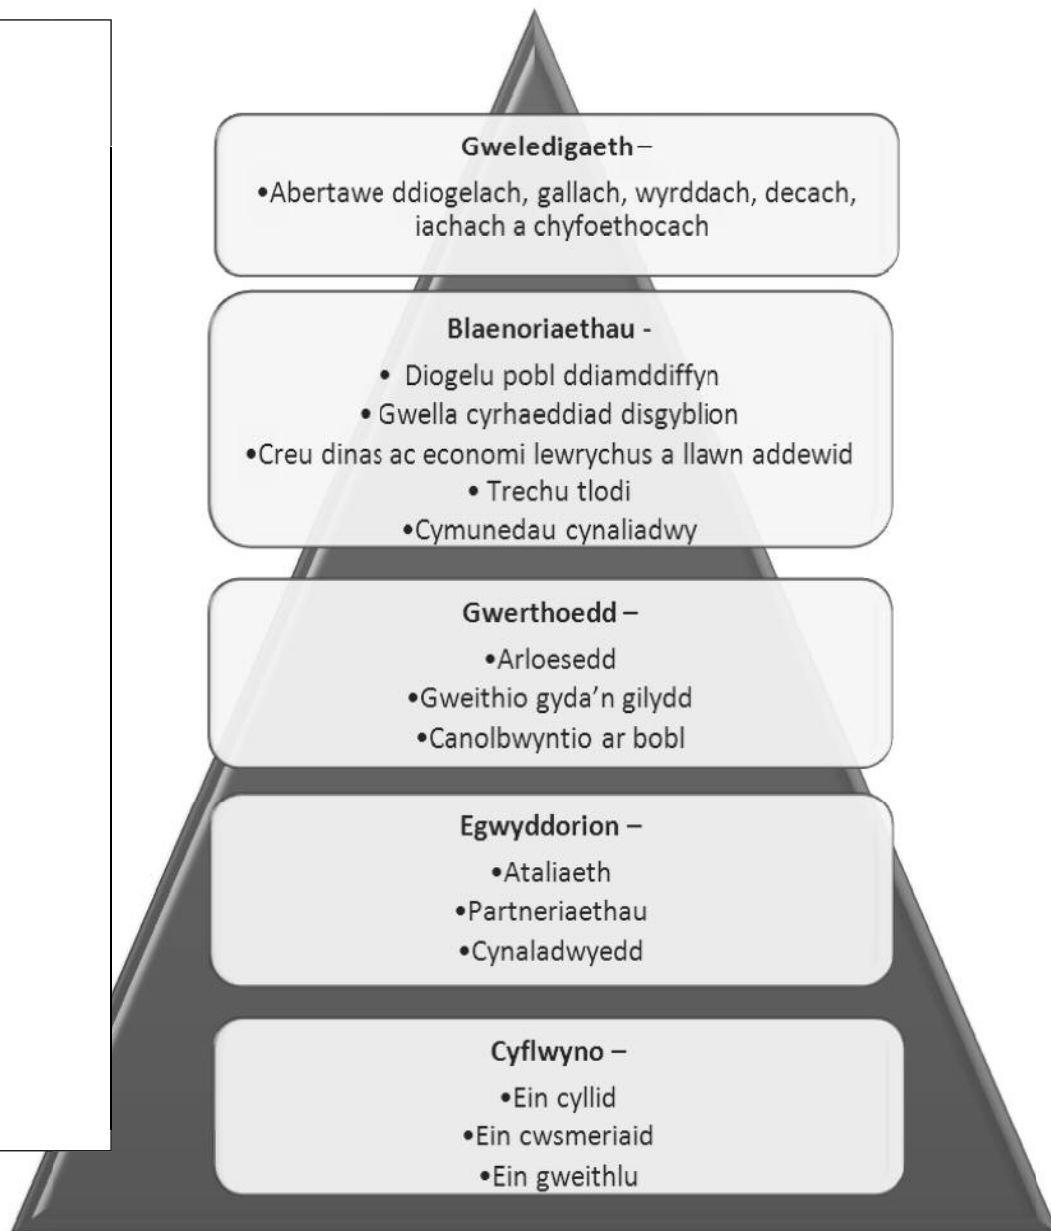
Gweledigaeth –
•Abertawe ddiogelach, gallach, wyrddach, decach, iachach a chyfoethocach

Blaenoriaethau -
• Diogelu pobl ddiamddiffyn
• Gwella cyrhaeddiad disgyblion
•Creu dinas ac economi lewrychus a llawn addewid
• Trechu tlodi
•Cymunedau cynaliadwy

Gwerthoedd –
•Arloesedd
•Gweithio gyda'n gilydd
•Canolbwyntio ar bobl

Egwyddorion –
•Ataliaeth
•Partneriaethau
•Cynaladwyedd

Cyflwyno –
•Ein cyllid
•Ein cwsmeriaid
•Ein gweithlu